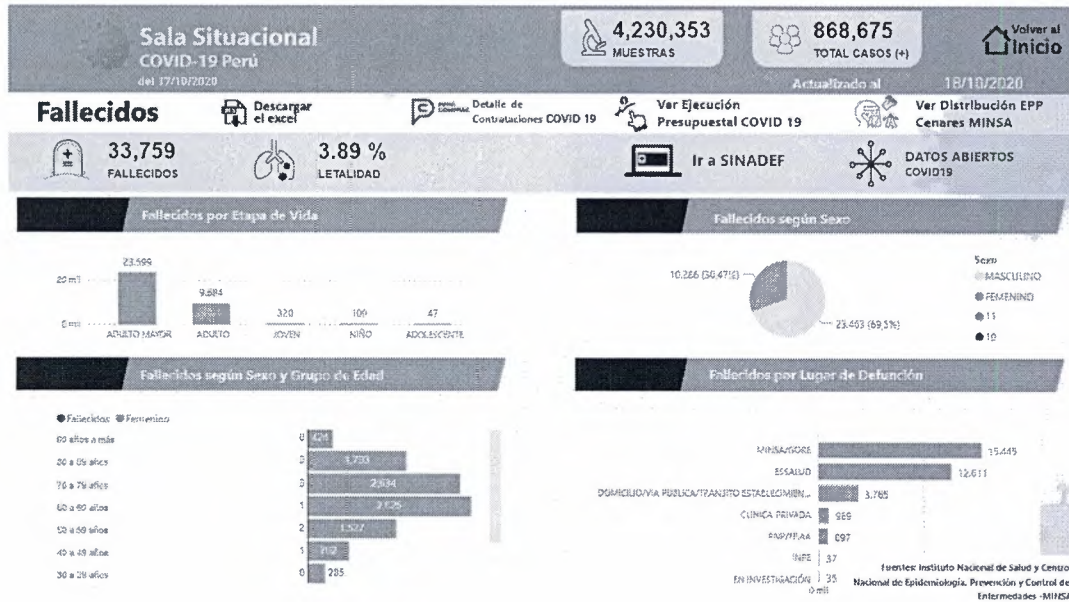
Sala Situacional
COVID-19 Perú
del 17/10/2020

4,230,353
MUESTRAS

868,675
TOTAL CASOS (+)

Volver al
Inicio

Actualizado al 18/10/2020

Fallecidos

Descargar el excel

Detalle de Contrataciones COVID 19

Ver Ejecución Presupuestal COVID 19

Ver Distribución EPP Cenares MINSA

33,759
FALLECIDOS

3.89 %
LETALIDAD

Ir a SINADEF

DATOS ABIERTOS COVID19

Fallecidos por Etapa de Vida

20 mil
0 mil
23,599
9,684
320
109
47
ADULTO MAYOR
ADULTO
JOVEN
NIÑO
ADOLESCENTE

Fallecidos según Sexo

10,266 (30.47%)
23,493 (69.53%)

Sexo
MASCULINO
FEMENINO
11
10

Fallecidos según Sexo y Grupo de Edad

Fallecidos Femenino
80 años a más
80 a 89 años
70 a 79 años
60 a 69 años
50 a 59 años
40 a 49 años
30 a 39 años
0 424
0 1,733
0 2,634
1 2,125
2 1,527
1 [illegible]
0 285

Fallecidos por Lugar de Defunción

MINSA/GORE 15,445
ESSALUD 12,611
DOMICILIO/VIA PUBLICA/TRANSITO ESTABLECIMIEN... 3,765
CLINICA PRIVADA 969
FNP/FF.AA 897
INPE 37
EN INVESTIGACIÓN 35
0 mil

Fuente: Instituto Nacional de Salud y Centro Nacional de Epidemiología, Prevención y Control de Enfermedades -MINSA